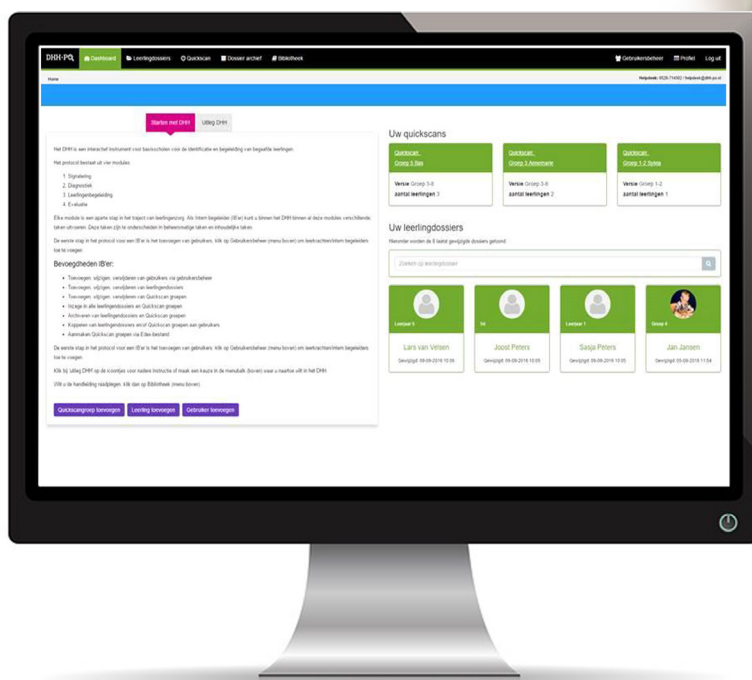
DHH-PO Dashboard Leerlingdossiers Quickscan Dossier archief Bibliotheek

Gebruikersbeheer Profiel Log uit

Home

Helpdesk: 0526-714062 / helpdesk@dhh-po.nl

Starten met DHH Uitleg DHH

Het DHH is een interactief instrument voor basisscholen voor de identificatie en begeleiding van begaafde leerlingen.

Het protocol bestaat uit vier modules:

1. Signalering
2. Diagnostiek
3. Leerlingenbegeleiding
4. Evaluatie

Elke module is een aparte stap in het traject van leerlingenzorg. Als Intern begeleider (IB'er) kunt u binnen het DHH binnen al deze modules verschillende taken uitvoeren. Deze taken zijn te onderscheiden in beheersmatige taken en inhoudelijke taken.

De eerste stap in het protocol voor een IB'er is het toevoegen van gebruikers. Klik op Gebruikersbeheer (menu boven) om leerkrachten/intern begeleiders toe te voegen.

Bevoegdheden IB'er:

- Toevoegen, wijzigen, verwijderen van gebruikers via gebruikersbeheer
- Toevoegen, wijzigen, verwijderen van leerlingdossiers
- Toevoegen, wijzigen, verwijderen van Quickscan groepen
- Inzage in alle leerlingendossiers en Quickscan groepen
- Archiveren van leerlingendossiers en Quickscan groepen
- Koppelen van leerlingendossiers en/of Quickscan groepen aan gebruikers
- Aanmaken Quickscan groepen via Excel-bestand

De eerste stap in het protocol voor een IB'er is het toevoegen van gebruikers. Klik op Gebruikersbeheer (menu boven) om leerkrachten/intern begeleiders toe te voegen.

Klik bij uitleg DHH op de icoontjes voor nadere instructie of maak een keuze in de menubalk (boven) waar u naartoe wilt in het DHH.

Wilt u de handleiding raadplegen, klik dan op Bibliotheek (menu boven).

Quickscangroep toevoegen Leerling toevoegen Gebruiker toevoegen

Uw quickscans

Quickscan Groep 5 Bas
Versie Groep 3-8
aantal leerlingen 3

Quickscan Groep 3 Annemarie
Versie Groep 3-8
aantal leerlingen 2

Quickscan Groep 1-2 Sylvia
Versie Groep 1-2
aantal leerlingen 1

Uw leerlingdossiers

Hieronder worden de 8 laatst gewijzigde dossiers getoond.

Zoeken op leerlingdossier

Leerjaar 5
Lars van Velsen
Gewijzigd: 09-09-2018 10:55

1d
Joost Peters
Gewijzigd: 09-09-2018 10:55

Leerjaar 1
Saija Peters
Gewijzigd: 09-09-2018 10:55

Groep 4
Jan Jansen
Gewijzigd: 03-09-2018 11:54